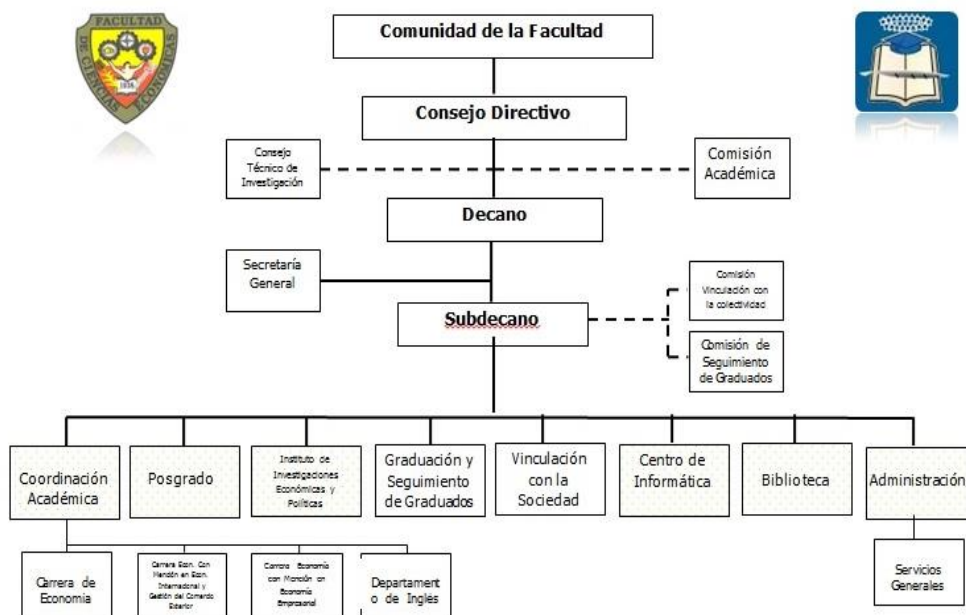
FACULTAD DE CIENCIAS ECONOMICAS 1936

Comunidad de la Facultad

Consejo Directivo

Consejo Técnico de Investigación

Comisión Académica

Decano

Secretaría General

Subdecano

Comisión Vinculación con la colectividad

Comisión de Seguimiento de Graduados

Coordinación Académica

Posgrado

Instituto de Investigaciones Económicas y Políticas

Graduación y Seguimiento de Graduados

Vinculación con la Sociedad

Centro de Informática

Biblioteca

Administración

Carrera de Economía

Carrera Econ. Con Mención en Econ. Internacional y Gestión del Comercio Exterior

Carrera Economía con Mención en Economía Empresarial

Departamento de Inglés

Servicios Generales